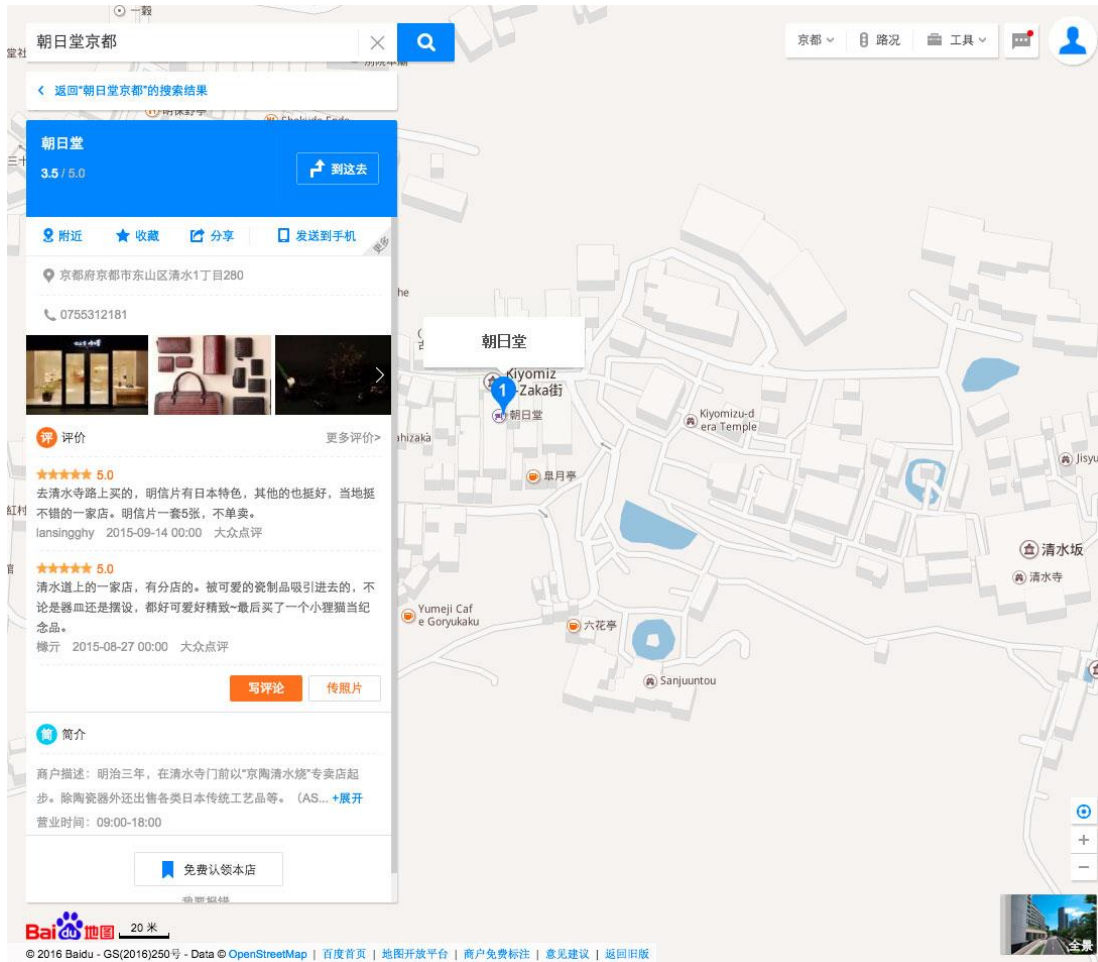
朝日堂京都

京都 路况 工具

< 返回"朝日堂京都"的搜索结果

朝日堂
3.5 / 5.0

到这去

附近 收藏 分享 发送到手机 更多

京都府京都市东山区清水1丁目280

0755312181

评价 更多评价>

★★★★★ 5.0
去清水寺路上买的，明信片有日本特色，其他的也挺好，当地挺不错的一家店。明信片一套5张，不单卖。
lansingghy 2015-09-14 00:00 大众点评

★★★★★ 5.0
清水道上的一家店，有分店的。被可爱的瓷制品吸引进去的，不论是器皿还是摆设，都好可爱好精致~最后买了一个小狸猫当纪念品。
橼亓 2015-08-27 00:00 大众点评

写评论 传照片

简介

商户描述：明治三年，在清水寺门前以"京陶清水烧"专卖店起步。除陶瓷器外还出售各类日本传统工艺品等。（AS... +展开
营业时间：09:00-18:00

免费认领本店

朝日堂
Kiyomiz -Zaka街
朝日堂
Kiyomizu-dera Temple
泉月亭
清水坂
清水寺
Yumeji Cafe Goryukaku
六花亭
Sanjuuntou
Jisyu
hizaka
he

Bai 地图 20 米

全景

© 2016 Baidu - GS(2016)250号 - Data © OpenStreetMap | 百度首页 | 地图开放平台 | 商户免费标注 | 意见建议 | 返回旧版